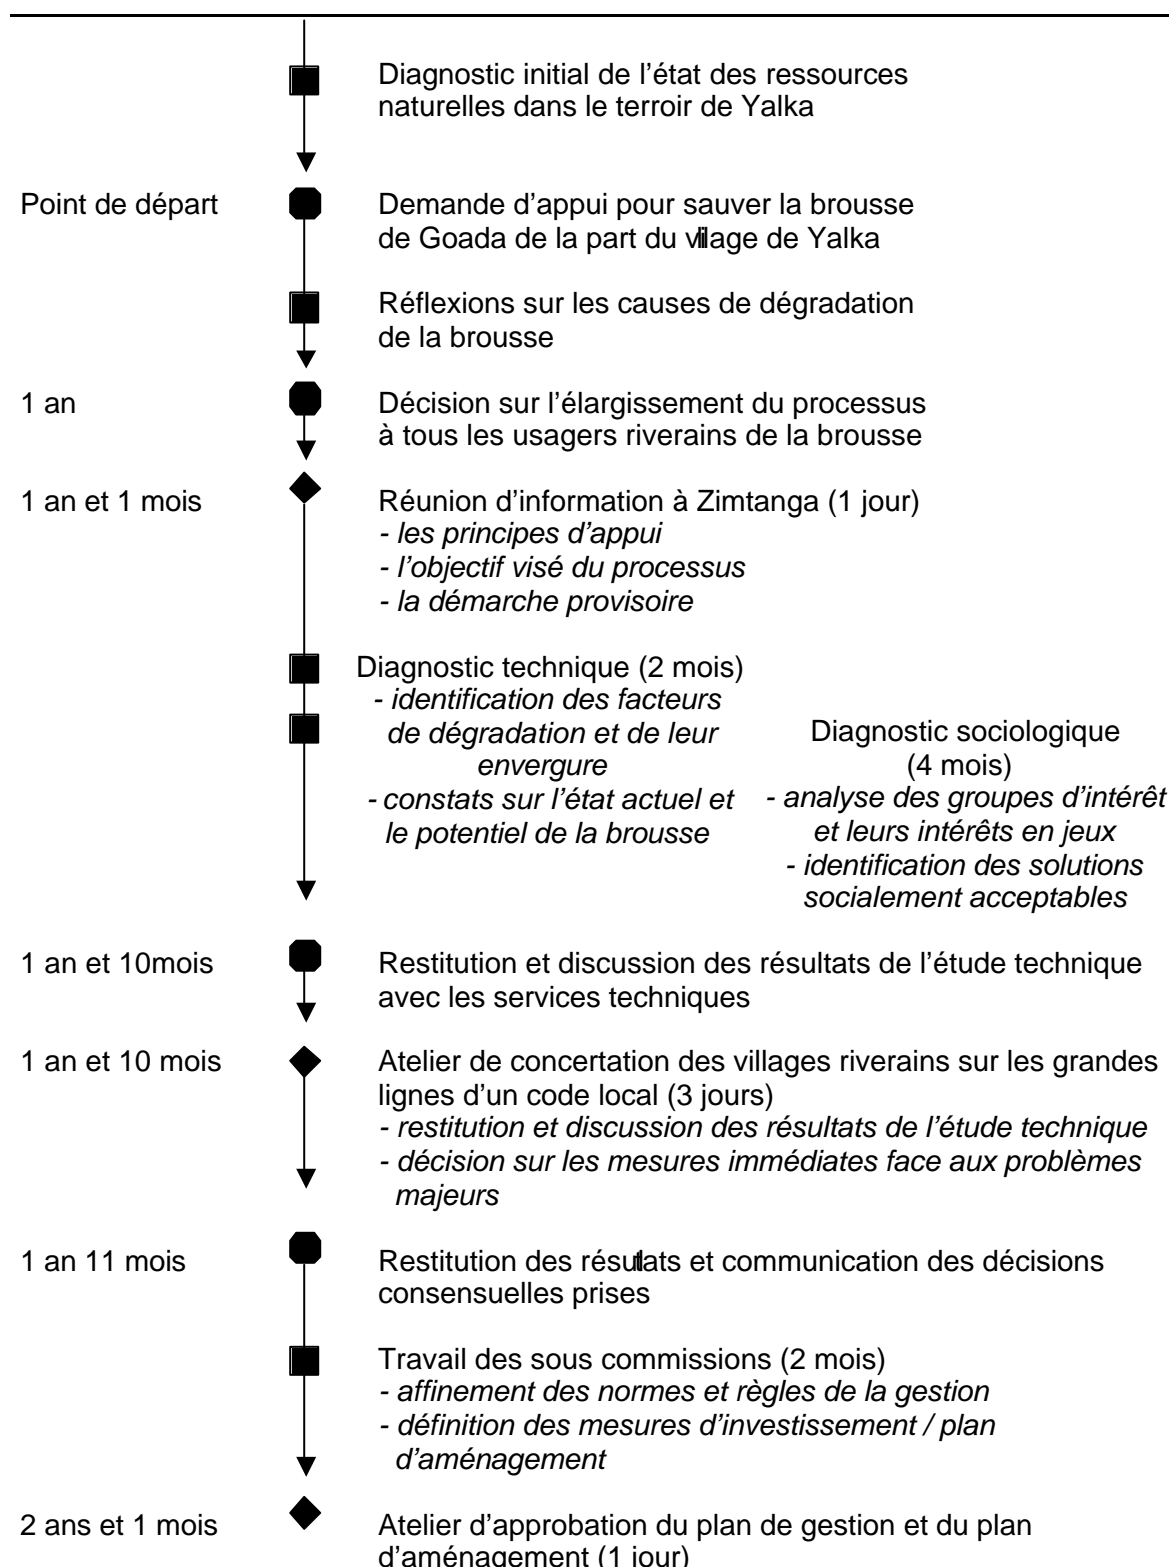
Diagnostic initial de l'état des ressources naturelles dans le terroir de Yalka

Point de départ

Demande d'appui pour sauver la brousse de Goada de la part du village de Yalka

Réflexions sur les causes de dégradation de la brousse

1 an

Décision sur l'élargissement du processus à tous les usagers riverains de la brousse

1 an et 1 mois

Réunion d'information à Zimtanga (1 jour)
*- les principes d'appui*
*- l'objectif visé du processus*
*- la démarche provisoire*

Diagnostic technique (2 mois)
*- identification des facteurs de dégradation et de leur envergure*
*- constats sur l'état actuel et le potentiel de la brousse*

Diagnostic sociologique (4 mois)
*- analyse des groupes d'intérêt et leurs intérêts en jeux*
*- identification des solutions socialement acceptables*

1 an et 10mois

Restitution et discussion des résultats de l'étude technique avec les services techniques

1 an et 10 mois

Atelier de concertation des villages riverains sur les grandes lignes d'un code local (3 jours)
*- restitution et discussion des résultats de l'étude technique*
*- décision sur les mesures immédiates face aux problèmes majeurs*

1 an 11 mois

Restitution des résultats et communication des décisions consensuelles prises

Travail des sous commissions (2 mois)
*- affinement des normes et règles de la gestion*
*- définition des mesures d'investissement / plan d'aménagement*

2 ans et 1 mois

Atelier d'approbation du plan de gestion et du plan d'aménagement (1 jour)